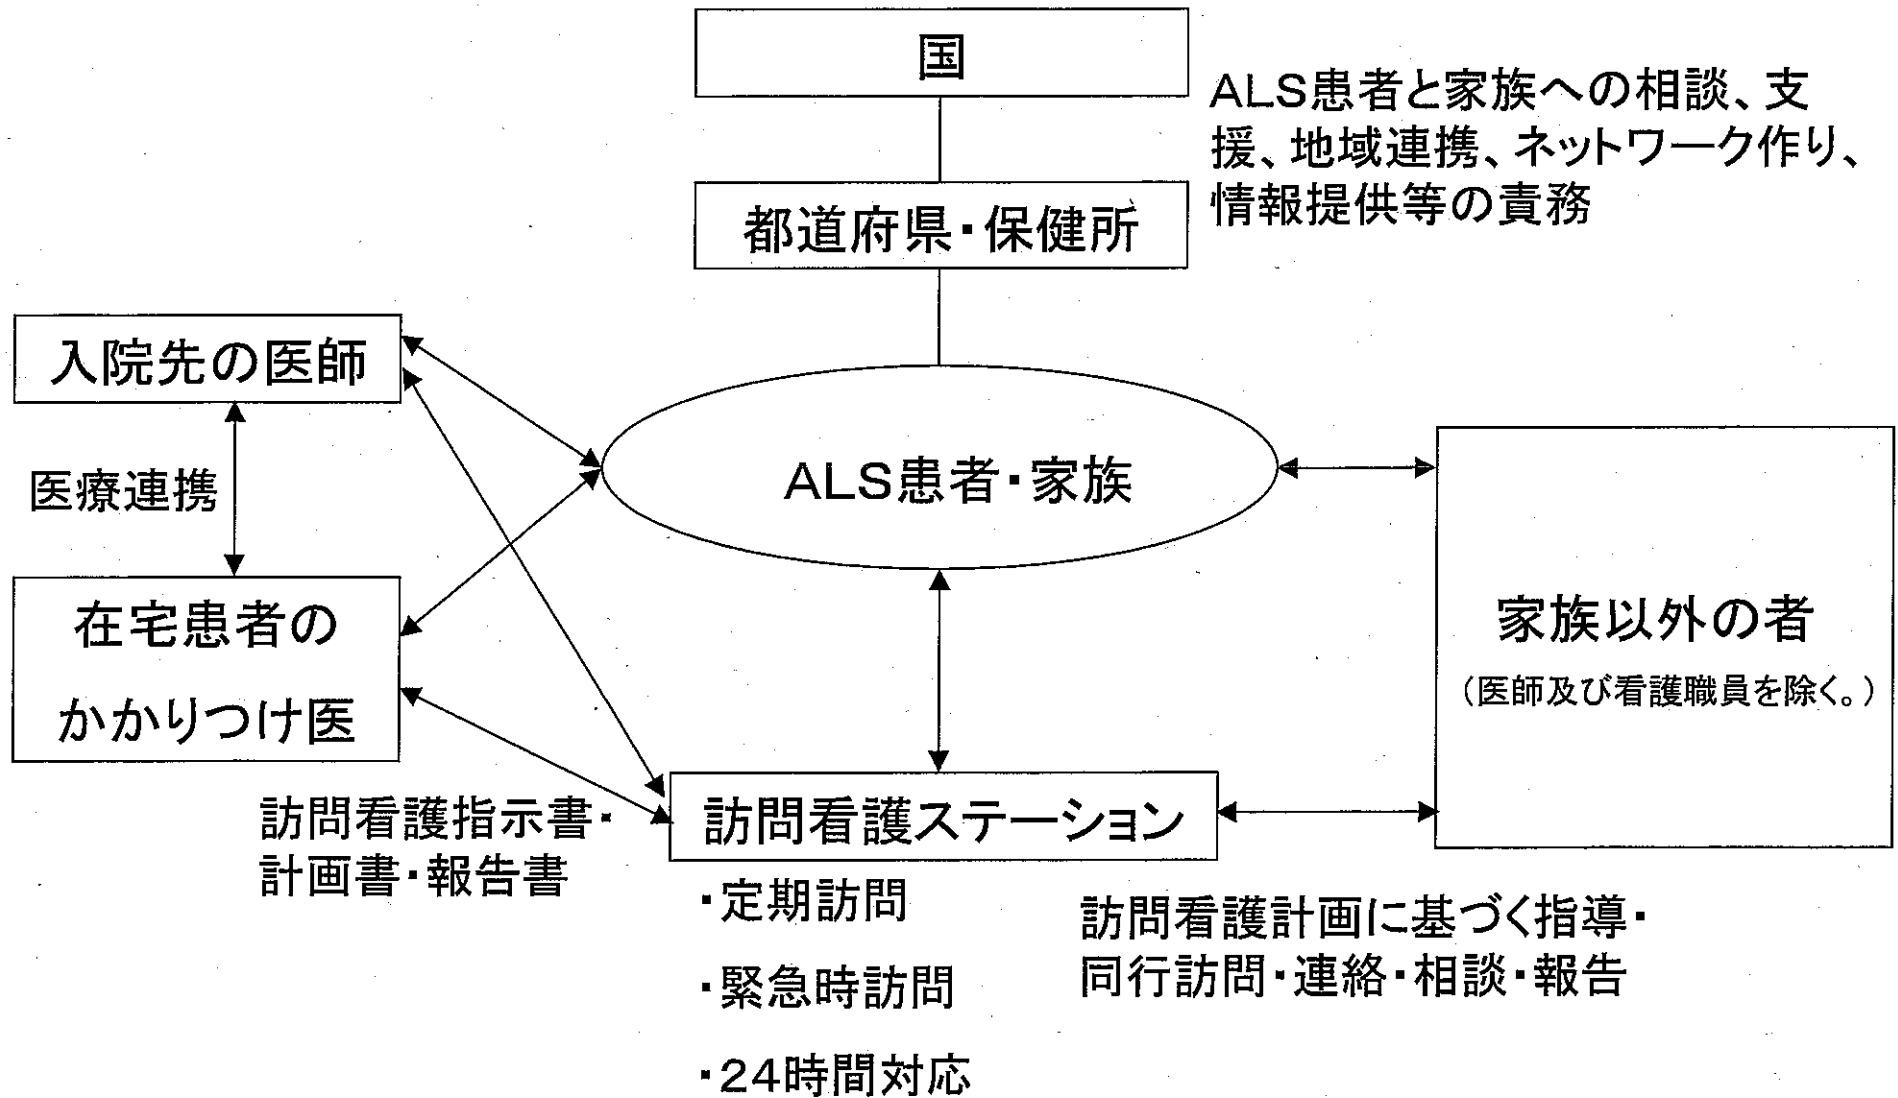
国

ALS患者と家族への相談、支援、地域連携、ネットワーク作り、情報提供等の責務

都道府県・保健所

入院先の医師

医療連携

在宅患者のかかりつけ医

ALS患者・家族

家族以外の者
（医師及び看護職員を除く。）

訪問看護指示書・計画書・報告書

訪問看護ステーション

・定期訪問
・緊急時訪問
・24時間対応

訪問看護計画に基づく指導・同行訪問・連絡・相談・報告